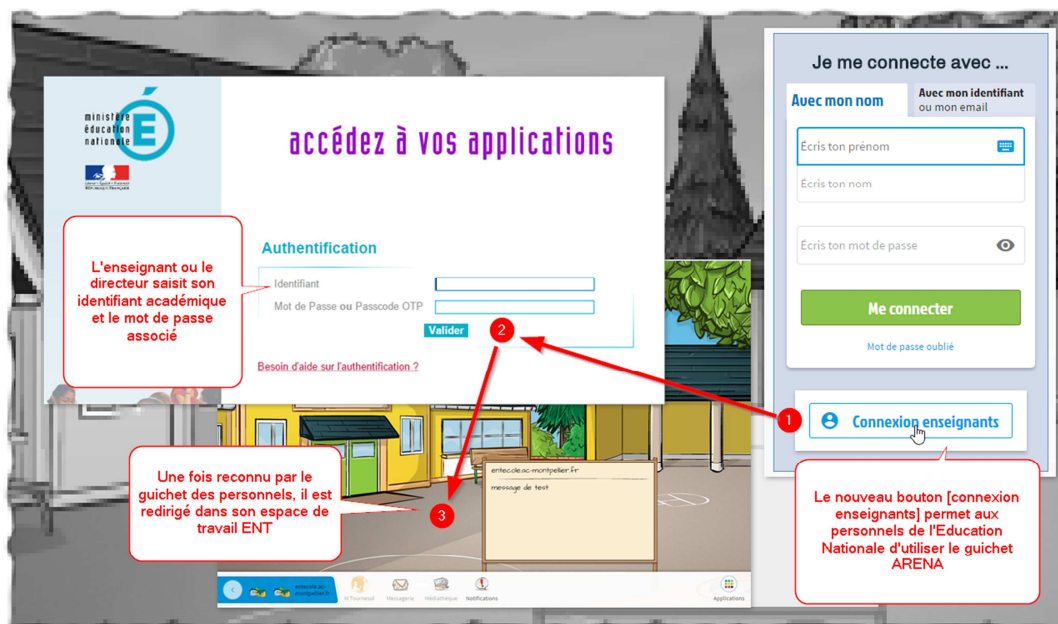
ministère éducation nationale

Liberté • Égalité • Fraternité
RÉPUBLIQUE FRANÇAISE

accédez à vos applications

Authentification

Identifiant

Mot de Passe ou Passcode OTP

Valider

Besoin d'aide sur l'authentification ?

L'enseignant ou le directeur saisit son identifiant académique et le mot de passe associé

Je me connecte avec ...

Avec mon nom

Avec mon identifiant ou mon email

Écris ton prénom

Écris ton nom

Écris ton mot de passe

Me connecter

Mot de passe oublié

Connexion enseignants

1

2

3

Le nouveau bouton [connexion enseignants] permet aux personnels de l'Education Nationale d'utiliser le guichet ARENA

Une fois reconnu par le guichet des personnels, il est redirigé dans son espace de travail ENT

entecole.ac-montpellier.fr

message de test

entecole.ac-montpellier.fr

Tourneseol

Messagerie

Médiathèque

Notifications

Applications